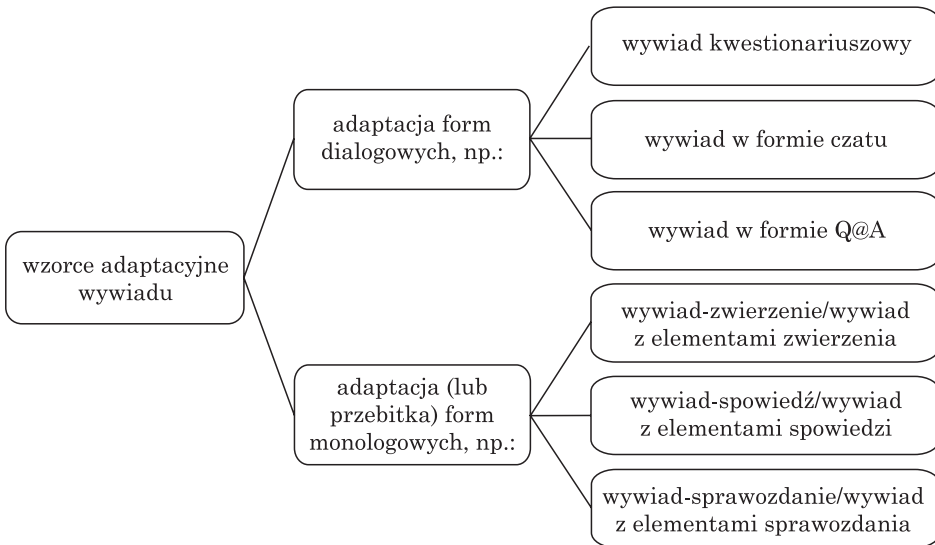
wzorce adaptacyjne wywiadu

adaptacja form dialogowych, np.:

wywiad kwestionariuszowy

wywiad w formie czatu

wywiad w formie Q@A

adaptacja (lub przebitka) form monologowych, np.:

wywiad-zwierzenie/wywiad z elementami zwierzenia

wywiad-spowiedź/wywiad z elementami spowiedzi

wywiad-sprawozdanie/wywiad z elementami sprawozdania